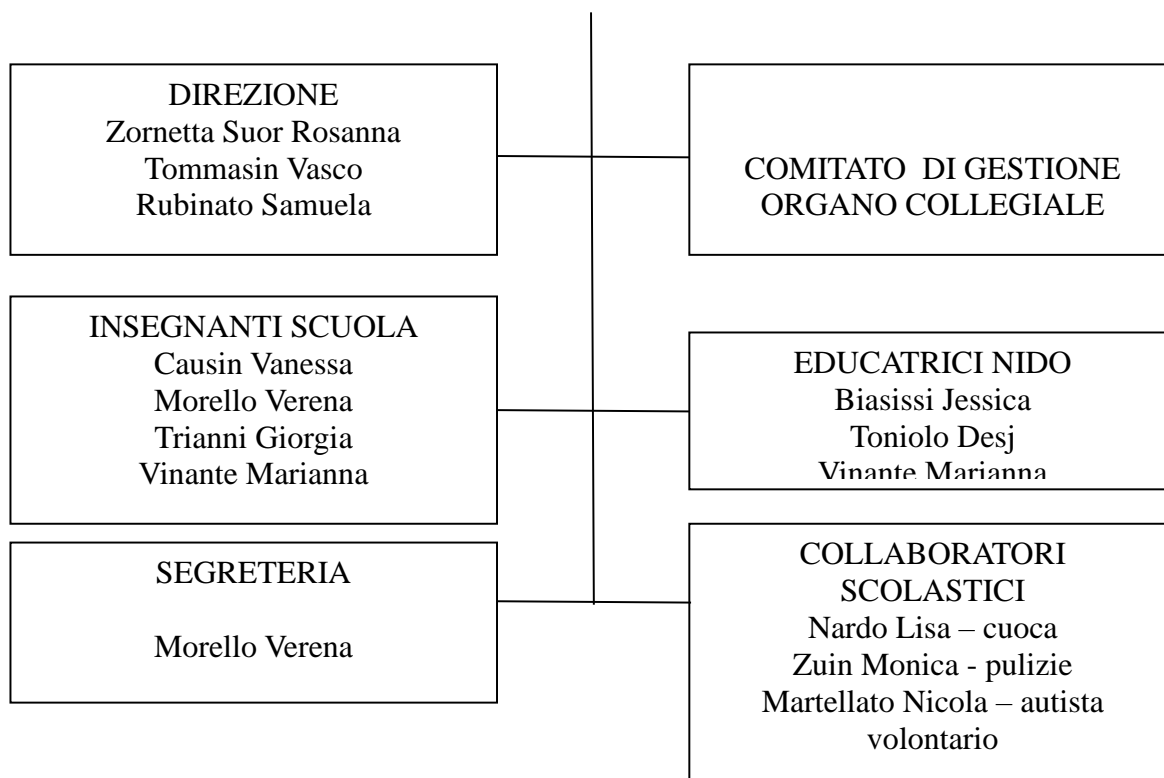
DIREZIONE
Zornetta Suor Rosanna
Tommasin Vasco
Rubinato Samuela

COMITATO DI GESTIONE
ORGANO COLLEGIALE

INSEGNANTI SCUOLA
Causin Vanessa
Morello Verena
Trianni Giorgia
Vinante Marianna

EDUCATRICI NIDO
Biasissi Jessica
Toniolo Desj
Vinante Marianna

SEGRETERIA

Morello Verena

COLLABORATORI SCOLASTICI
Nardo Lisa – cuoca
Zuin Monica - pulizie
Martellato Nicola – autista volontario